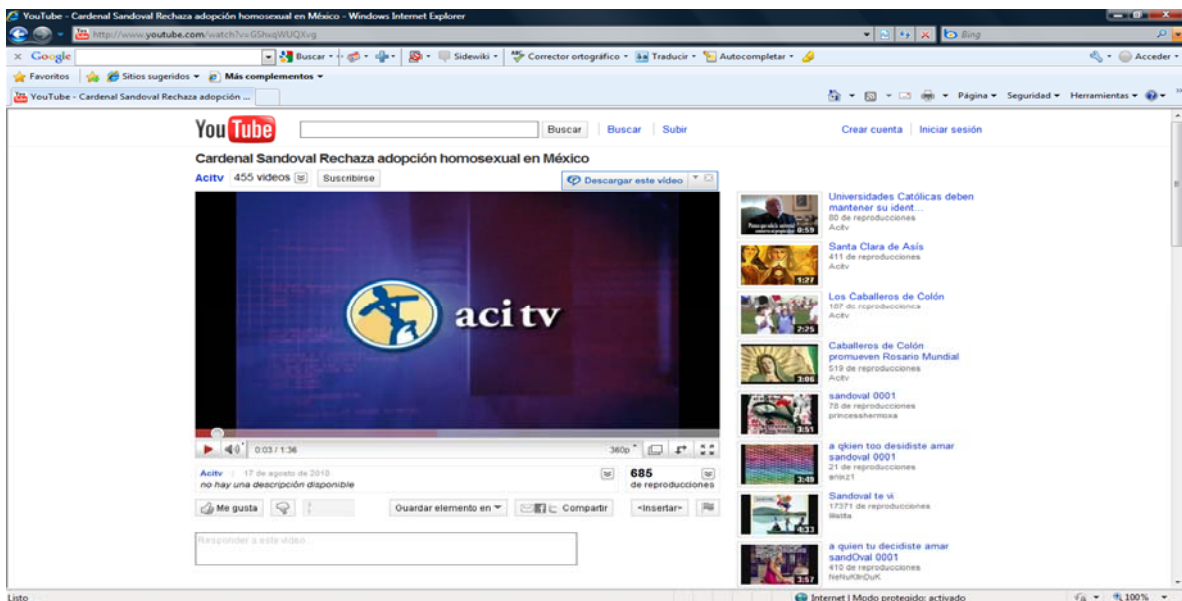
YouTube - Cardenal Sandoval Rechaza adopción homosexual en México - Windows Internet Explorer

http://www.youtube.com/watch?v=GShxqWUQXvg

Bing

Google

Buscar

Sidewiki

Corrector ortográfico

Traducir

Autocompletar

Acceder

Favoritos

Sitios sugeridos

Más complementos

YouTube - Cardenal Sandoval Rechaza adopción ...

Página

Seguridad

Herramientas

YouTube

Buscar

Buscar | Subir

Crear cuenta | Iniciar sesión

Cardenal Sandoval Rechaza adopción homosexual en México

Acitv 455 videos Suscribirse

Descargar este video

aci tv

0:03 / 1:36

360p

Acitv | 17 de agosto de 2010

no hay una descripción disponible

685 de reproducciones

Me gusta

Guardar elemento en

Compartir

<Insertar>

Responder a este video...

Universidades Católicas deben mantener su ident...
80 de reproducciones
Acitv
0:59

Santa Clara de Asís
411 de reproducciones
Acitv
1:27

Los Caballeros de Colón
107 de reproducciones
Acitv
2:25

Caballeros de Colón promueven Rosario Mundial
519 de reproducciones
Acitv
3:06

sandoval 0001
78 de reproducciones
princesshermoxa
3:51

a qkien too desidiste amar sandoval 0001
21 de reproducciones
anixz1
3:49

Sandoval te vi
17371 de reproducciones
Wella
4:33

a quien tu decidiste amar sandOval 0001
410 de reproducciones
NeNuKitiOuK
3:57

Listo

Internet | Modo protegido: activado

100%